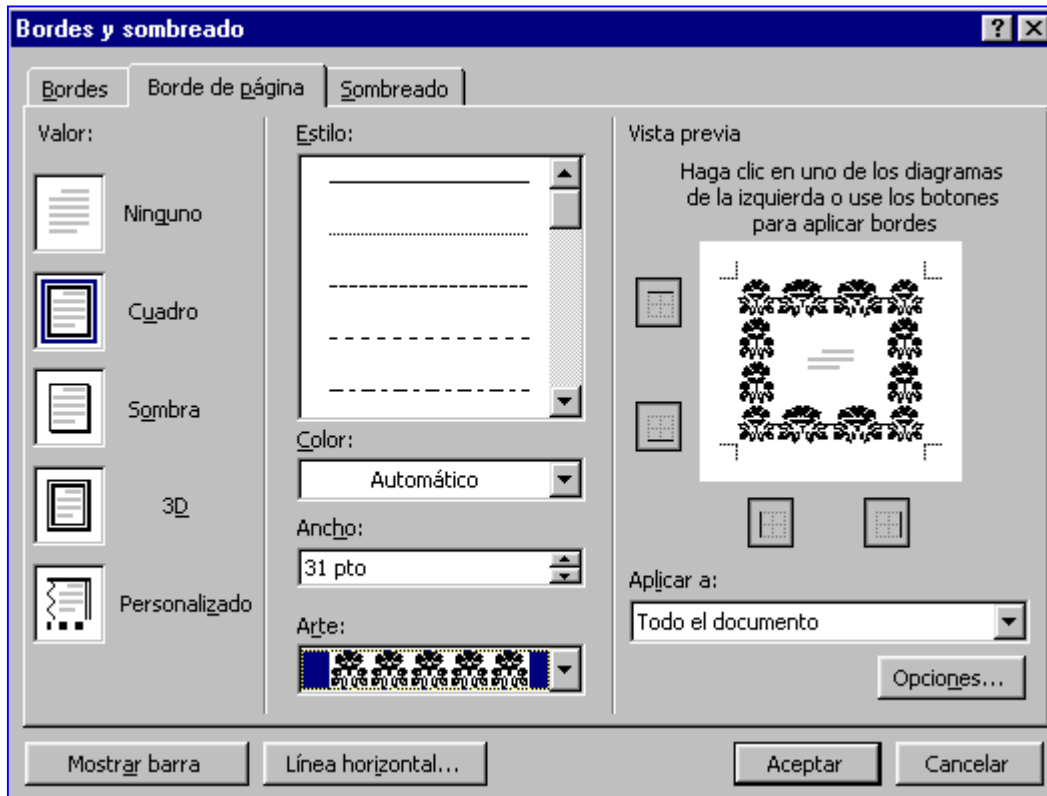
Bordes y sombreado

?

Bordes

Borde de página

Sombreado

Valor:

Ninguno

Cuadro

Sombra

3D

Personalizado

Estilo:

Color:

Automático

Ancho:

31 pto

Arte:

Vista previa

Haga clic en uno de los diagramas de la izquierda o use los botones para aplicar bordes

Aplicar a:

Todo el documento

Opciones...

Mostrar barra

Línea horizontal...

Aceptar

Cancelar